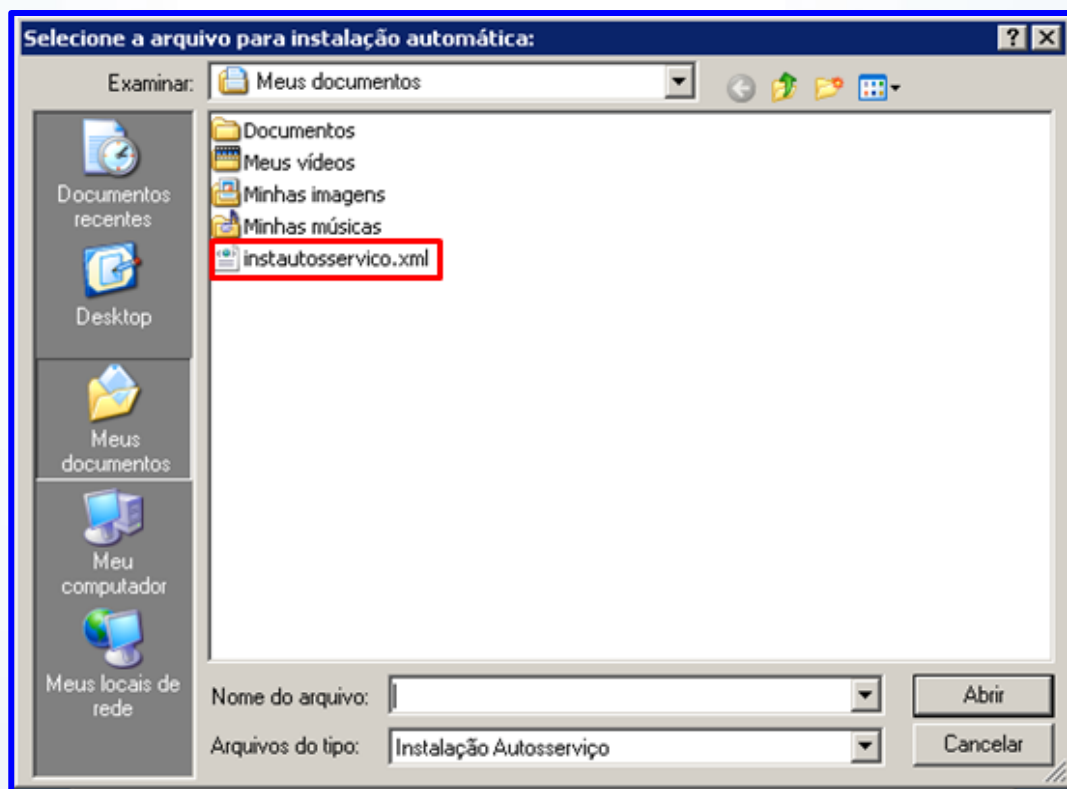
Selecione a arquivo para instalação automática:

?

Examinar: Meus documentos

Documentos recentes

Desktop

Meus documentos

Meu computador

Meus locais de rede

Documentos
Meus vídeos
Minhas imagens
Minhas músicas
instautosservico.xml

Nome do arquivo:

Abrir

Arquivos do tipo: Instalação Autosserviço

Cancelar